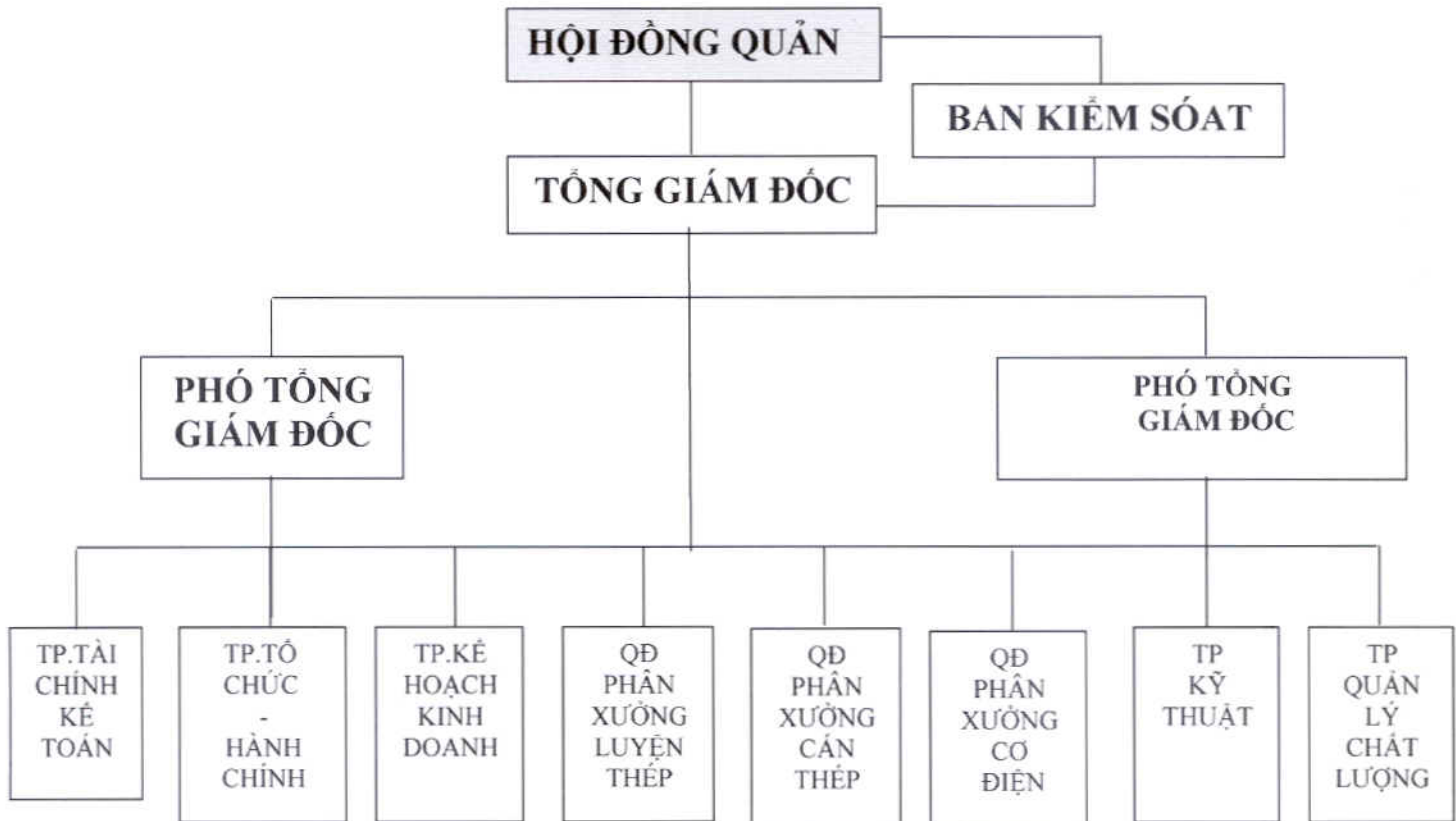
HỘI ĐỒNG QUẢN

BAN KIỂM SÓAT

TỔNG GIÁM ĐỐC

PHÓ TỔNG GIÁM ĐỐC

PHÓ TỔNG GIÁM ĐỐC

TP.TÀI CHÍNH KẾ TOÁN

TP.TỔ CHỨC - HÀNH CHÍNH

TP.KẾ HOẠCH KINH DOANH

QĐ PHÂN XƯỞNG LUYỆN THÉP

QĐ PHÂN XƯỞNG CÁN THÉP

QĐ PHÂN XƯỞNG CƠ ĐIỆN

TP KỸ THUẬT

TP QUẢN LÝ CHẤT LƯỢNG